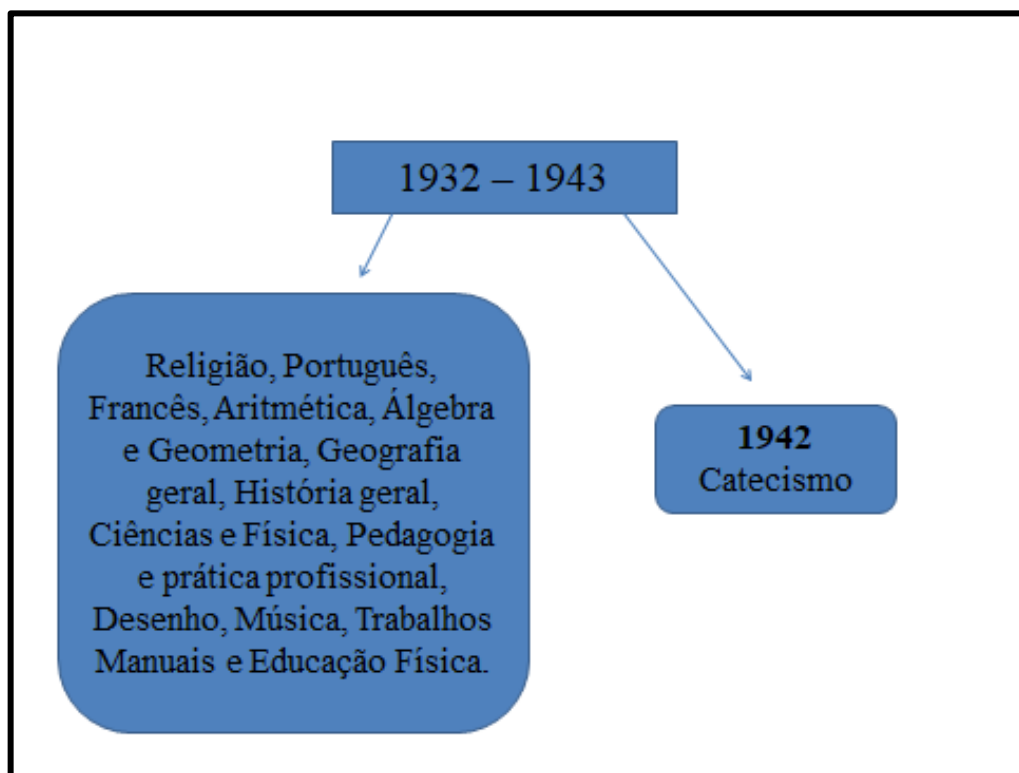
1932 – 1943

Religião, Português, Francês, Aritmética, Álgebra e Geometria, Geografia geral, História geral, Ciências e Física, Pedagogia e prática profissional, Desenho, Música, Trabalhos Manuais e Educação Física.

**1942**
Catecismo